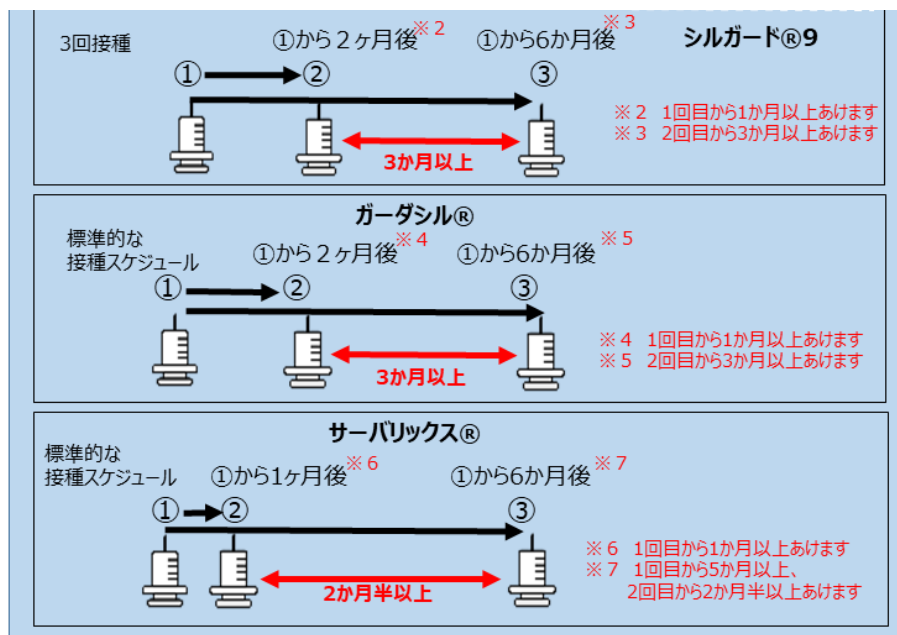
3回接種

シルガード®9

①から２ヶ月後※２　①から6か月後※３

①　②　③

3か月以上

※２　1回目から1か月以上あけます
※３　2回目から3か月以上あけます

ガーダシル®

標準的な接種スケジュール

①から２ヶ月後※４　①から6か月後※５

①　②　③

3か月以上

※４　1回目から1か月以上あけます
※５　2回目から3か月以上あけます

サーバリックス®

標準的な接種スケジュール

①から1ヶ月後※６　①から6か月後※７

①　②　③

2か月半以上

※６　1回目から1か月以上あけます
※７　1回目から5か月以上、2回目から2か月半以上あけます